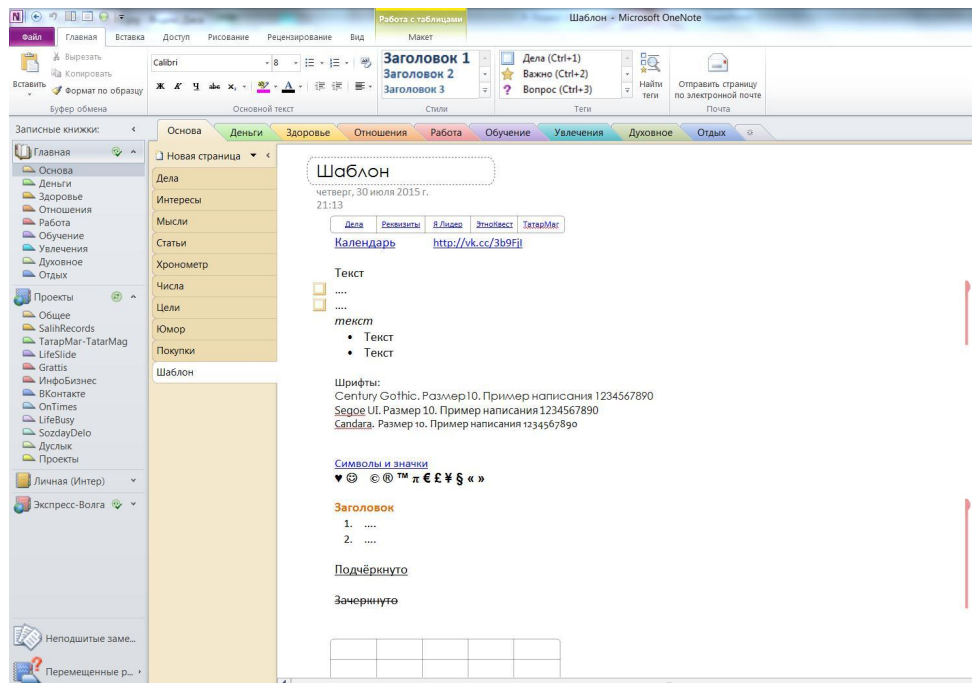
Работа с таблицами
Шаблон - Microsoft OneNote
Файл Главная Вставка Доступ Рисование Рецензирование Вид Макет
Вырезать
Копировать
Вставить
Формат по образцу
Буфер обмена
Calibri 8
Ж К Ч abc $x_2$
Основной текст
Заголовок 1
Заголовок 2
Заголовок 3
Стили
Дела (Ctrl+1)
Важно (Ctrl+2)
Вопрос (Ctrl+3)
Теги
Найти теги
Отправить страницу по электронной почте
Почта
Записные книжки:
Основа Деньги Здоровье Отношения Работа Обучение Увлечения Духовное Отдых
Главная
Основа
Деньги
Здоровье
Отношения
Работа
Обучение
Увлечения
Духовное
Отдых
Проекты
Общее
SalihRecords
ТатарМаг-TatarMag
LifeSlide
Grattis
ИнфоБизнес
ВКонтакте
OnTimes
LifeBusy
SozdayDelo
Дуслык
Проекты
Личная (Интер)
Экспресс-Волга
Неподшитые заме...
Перемещенные р...
Новая страница
Дела
Интересы
Мысли
Статьи
Хронометр
Числа
Цели
Юмор
Покупки
Шаблон
Шаблон
четверг, 30 июля 2015 г.
21:13
Дела Реквизиты Я Лидер ЭтноКвест ТатарМаг
Календарь http://vk.cc/3b9FjI
Текст
....
....
текст
• Текст
• Текст
Шрифты:
Century Gothic. Размер10. Пример написания 1234567890
Segoe UI. Размер 10. Пример написания 1234567890
Candara. Размер 10. Пример написания 1234567890
Символы и значки
♥ ☺ © ® ™ π € £ ¥ § « »
Заголовок
1. ....
2. ....
Подчёркнуто
Зачеркнуто